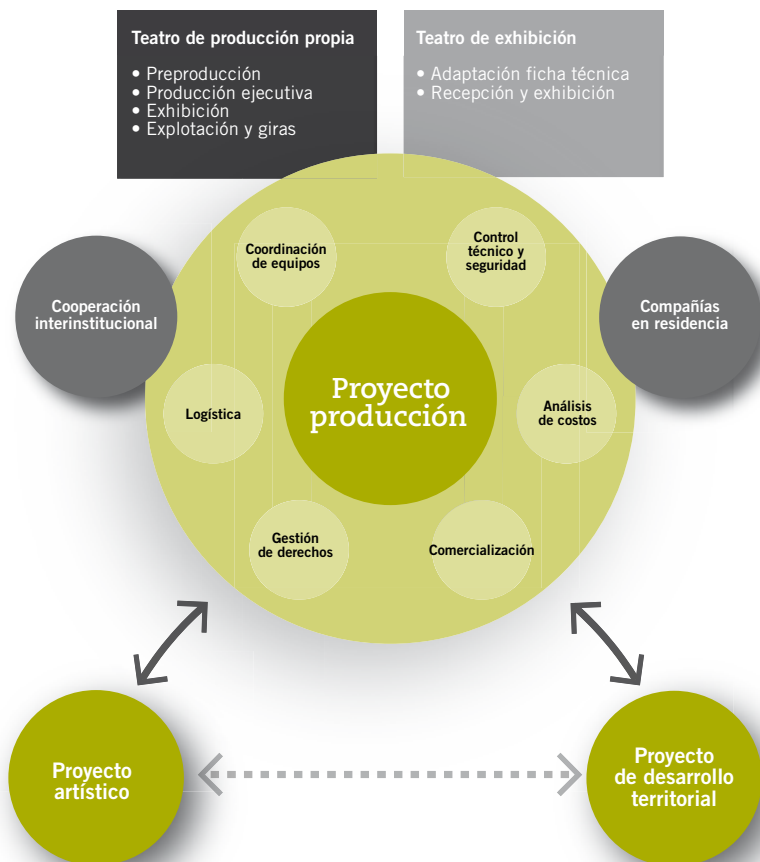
Teatro de producción propia

• Preproducción
• Producción ejecutiva
• Exhibición
• Explotación y giras

Teatro de exhibición

• Adaptación ficha técnica
• Recepción y exhibición

Cooperación interinstitucional

Compañías en residencia

Coordinación de equipos

Control técnico y seguridad

Logística

Proyecto producción

Análisis de costos

Gestión de derechos

Comercialización

Proyecto artístico

Proyecto de desarrollo territorial